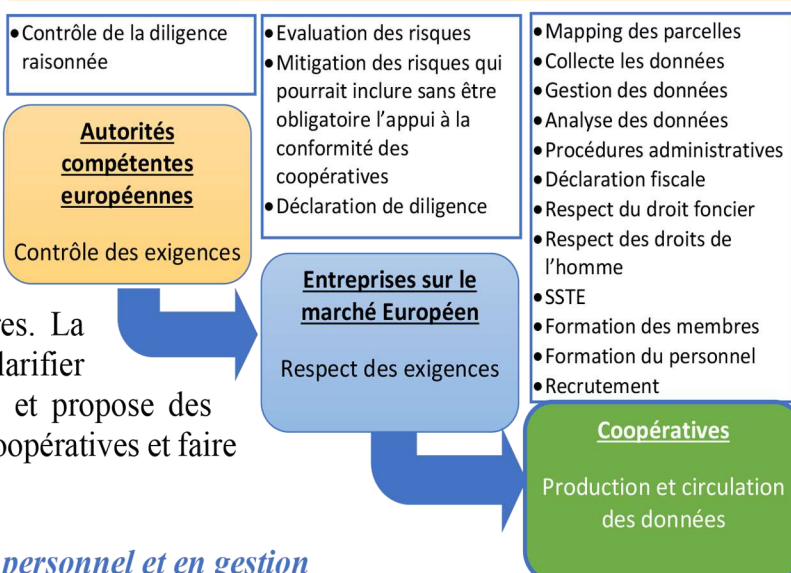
• Contrôle de la diligence raisonnée

**Autorités compétentes européennes**

Contrôle des exigences

• Evaluation des risques
• Mitigation des risques qui pourrait inclure sans être obligatoire l'appui à la conformité des coopératives
• Déclaration de diligence

**Entreprises sur le marché Européen**

Respect des exigences

• Mapping des parcelles
• Collecte les données
• Gestion des données
• Analyse des données
• Procédures administratives
• Déclaration fiscale
• Respect du droit foncier
• Respect des droits de l'homme
• SSTE
• Formation des membres
• Formation du personnel
• Recrutement

**Coopératives**

Production et circulation des données

res. La
larifier
et propose des
oopératives et faire

personnel et en gestion